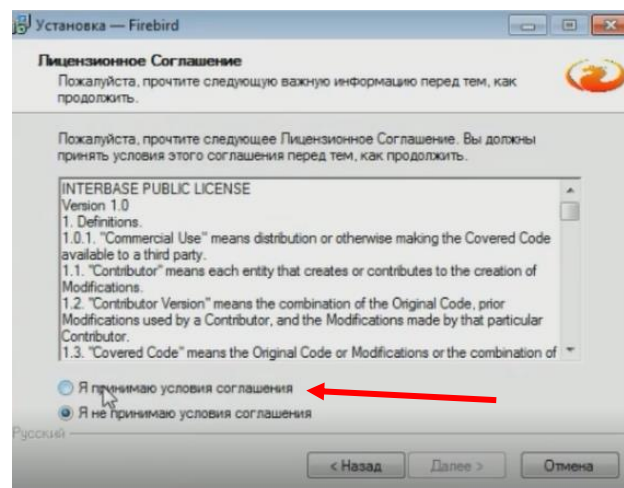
Установка — Firebird

Лицензионное Соглашение
Пожалуйста, прочтите следующую важную информацию перед тем, как продолжить.

Пожалуйста, прочтите следующее Лицензионное Соглашение. Вы должны принять условия этого соглашения перед тем, как продолжить.

INTERBASE PUBLIC LICENSE
Version 1.0
1. Definitions.
1.0.1. "Commercial Use" means distribution or otherwise making the Covered Code available to a third party.
1.1. "Contributor" means each entity that creates or contributes to the creation of Modifications.
1.2. "Contributor Version" means the combination of the Original Code, prior Modifications used by a Contributor, and the Modifications made by that particular Contributor.
1.3. "Covered Code" means the Original Code or Modifications or the combination of

Я принимаю условия соглашения
Я не принимаю условия соглашения

Русский

< Назад
Далее >
Отмена